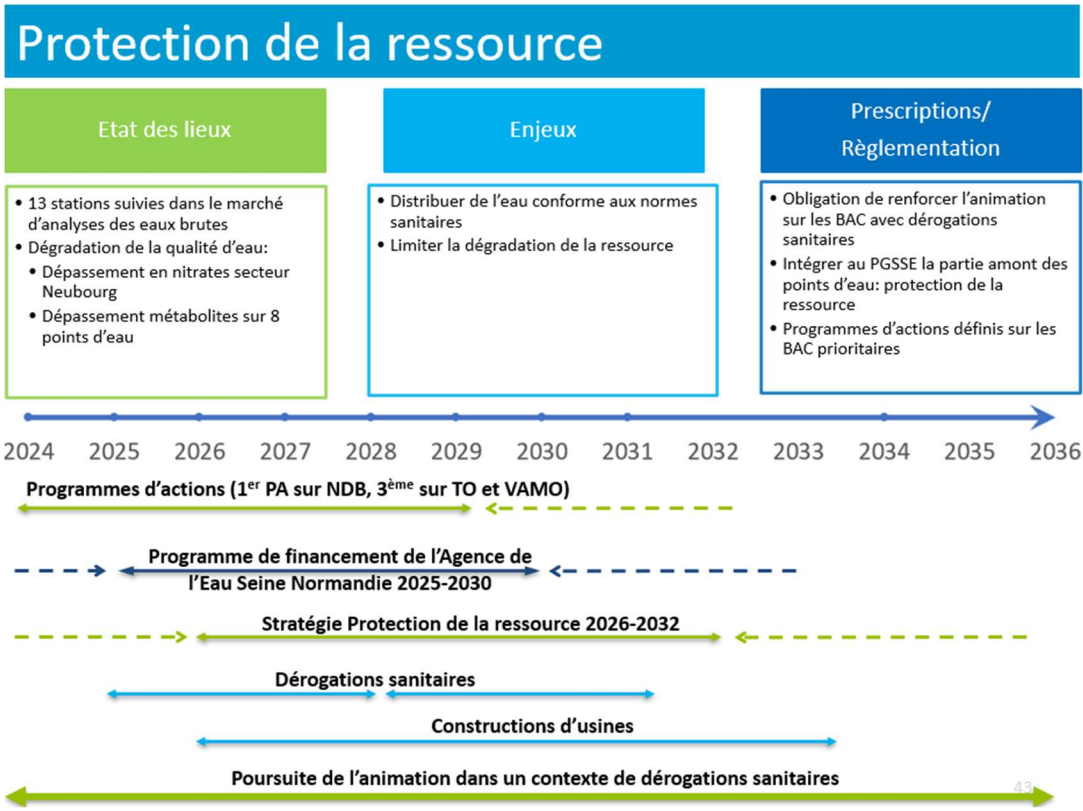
Protection de la ressource

Etat des lieux

Enjeux

Prescriptions/ Règlementation

• 13 stations suivies dans le marché d'analyses des eaux brutes
• Dégradation de la qualité d'eau:
• Dépassement en nitrates secteur Neubourg
• Dépassement métabolites sur 8 points d'eau

• Distribuer de l'eau conforme aux normes sanitaires
• Limiter la dégradation de la ressource

• Obligation de renforcer l'animation sur les BAC avec dérogations sanitaires
• Intégrer au PGSSE la partie amont des points d'eau: protection de la ressource
• Programmes d'actions définis sur les BAC prioritaires

2024 2025 2026 2027 2028 2029 2030 2031 2032 2033 2034 2035 2036

Programmes d'actions (1$^{er}$ PA sur NDB, 3$^{ème}$ sur TO et VAMO)

Programme de financement de l'Agence de l'Eau Seine Normandie 2025-2030

Stratégie Protection de la ressource 2026-2032

Dérogations sanitaires

Constructions d'usines

Poursuite de l'animation dans un contexte de dérogations sanitaires

43